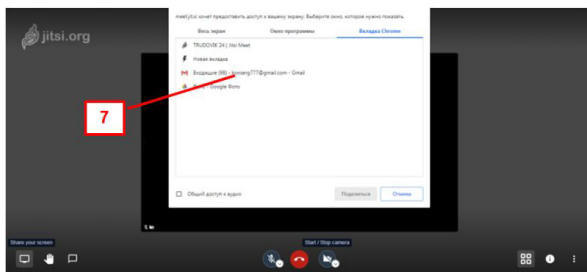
jitsi.org

meet.jit.si хочет предоставить доступ к вашему экрану. Выберите окно, которое нужно показать.

Весь экран | Окно программы | Вкладка Chrome

TRUDOVIK 24 | Jitsi Meet
Новая вкладка
Входящие (98) - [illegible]777@gmail.com - Gmail
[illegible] Google Maps

7

Общий доступ к аудио

Поделиться | Отмена

Share your screen

Start / Stop camera